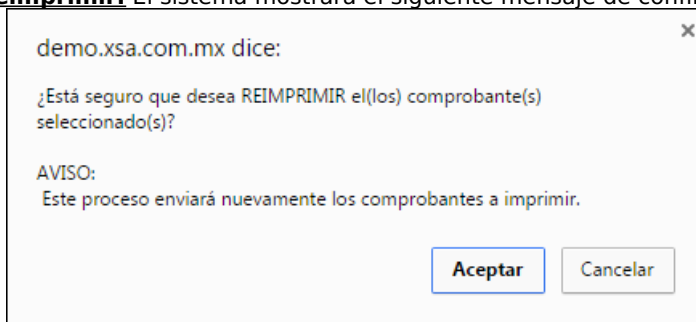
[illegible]eimprimir. El sistema mostrará el siguiente mensaje de confi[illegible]

demo.xsa.com.mx dice:

×

¿Está seguro que desea REIMPRIMIR el(los) comprobante(s) seleccionado(s)?

AVISO:
Este proceso enviará nuevamente los comprobantes a imprimir.

Aceptar

Cancelar